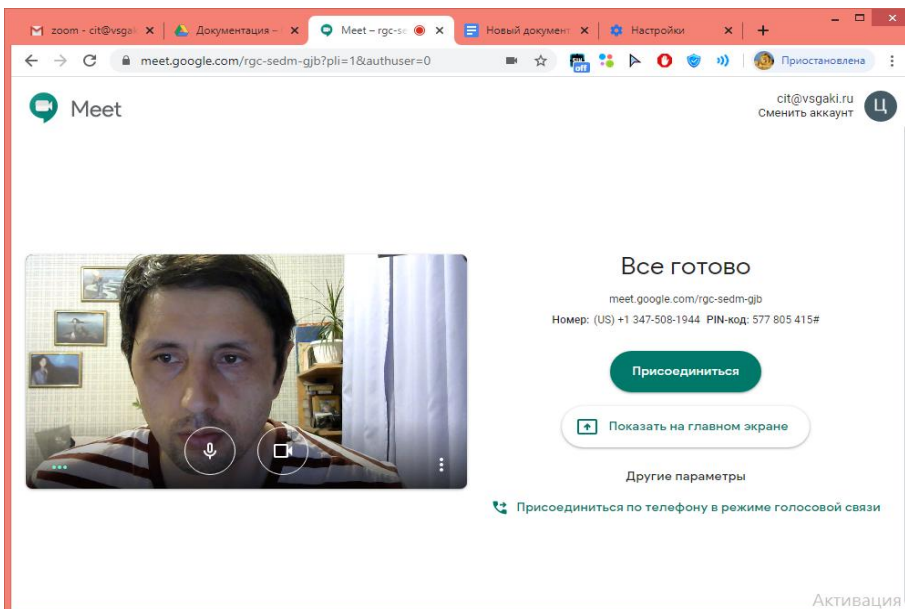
zoom - cit@vsgak ×
Документация - ×
Meet – rgc-sc ×
Новый документ ×
Настройки ×
+

meet.google.com/rgc-sedm-gjb?pli=1&authuser=0

off

Приостановлена

Meet

cit@vsgaki.ru
Сменить аккаунт
Ц

Все готово

meet.google.com/rgc-sedm-gjb

Номер: (US) +1 347-508-1944 PIN-код: 577 805 415#

Присоединиться

Показать на главном экране

Другие параметры

Присоединиться по телефону в режиме голосовой связи

Активация